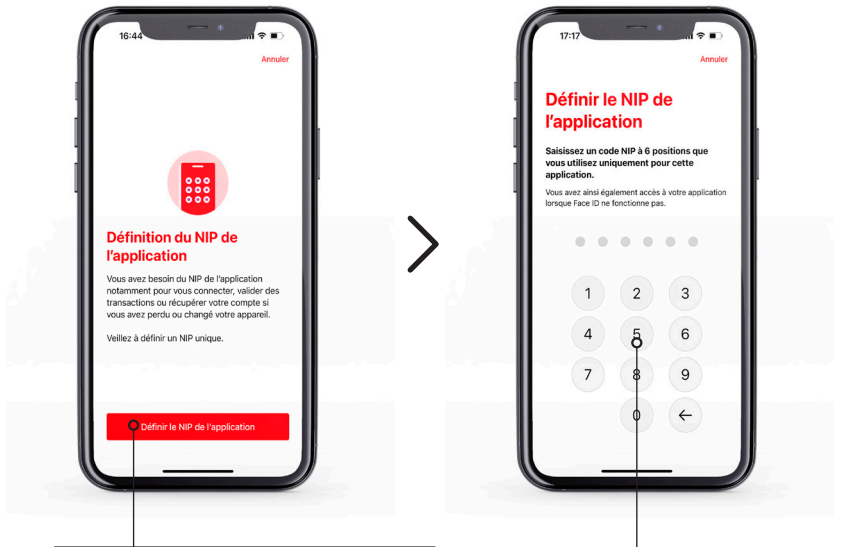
16:44

Annuler

Définition du NIP de l'application

Vous avez besoin du NIP de l'application notamment pour vous connecter, valider des transactions ou récupérer votre compte si vous avez perdu ou changé votre appareil.

Veillez à définir un NIP unique.

Définir le NIP de l'application

17:17

Annuler

Définir le NIP de l'application

Saisissez un code NIP à 6 positions que vous utilisez uniquement pour cette application.

Vous avez ainsi également accès à votre application lorsque Face ID ne fonctionne pas.

1 2 3
4 5 6
7 8 9
0